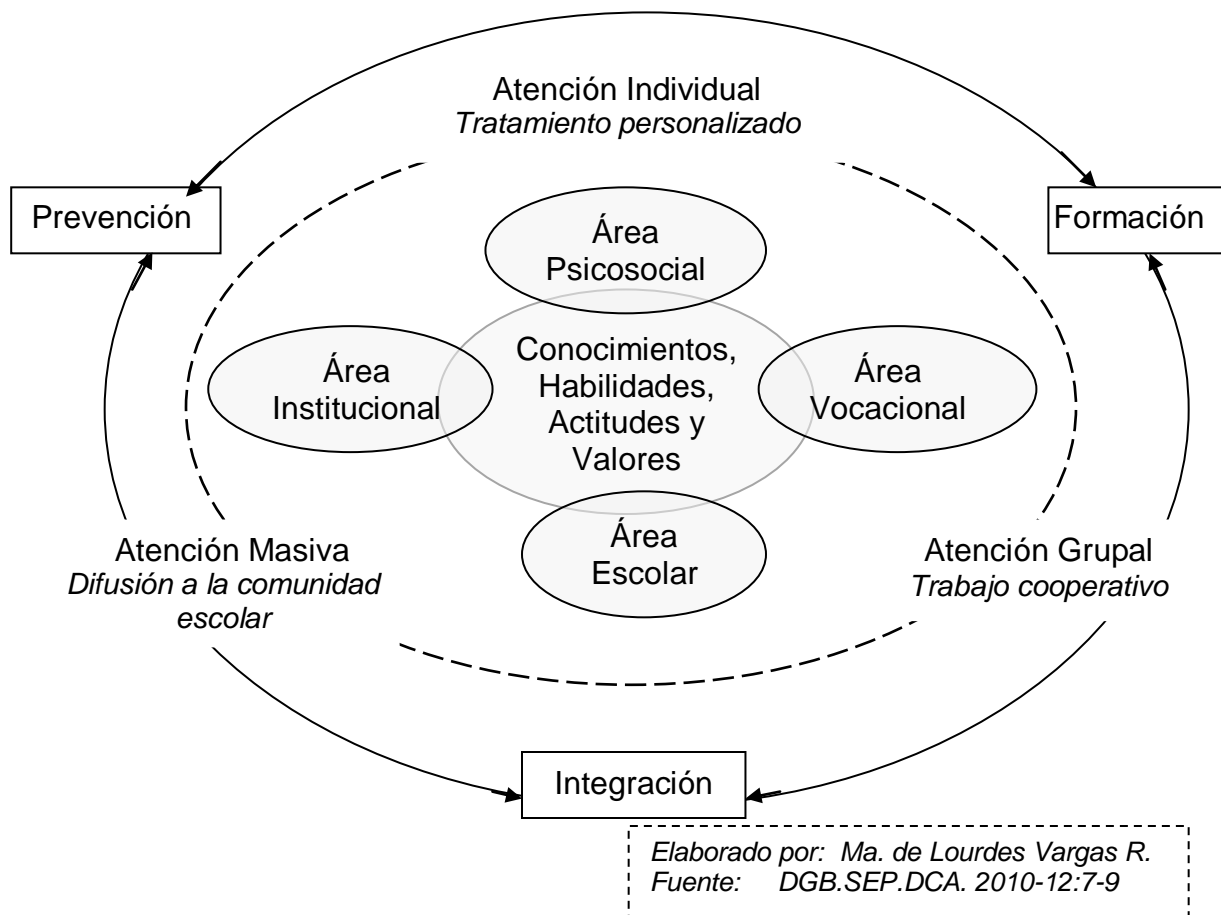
Atención Individual
*Tratamiento personalizado*

Prevención

Formación

Área Psicosocial

Área Institucional

Conocimientos, Habilidades, Actitudes y Valores

Área Vocacional

Área Escolar

Atención Masiva
*Difusión a la comunidad escolar*

Atención Grupal
*Trabajo cooperativo*

Integración

*Elaborado por: Ma. de Lourdes Vargas R.*
*Fuente: DGB.SEP.DCA. 2010-12:7-9*